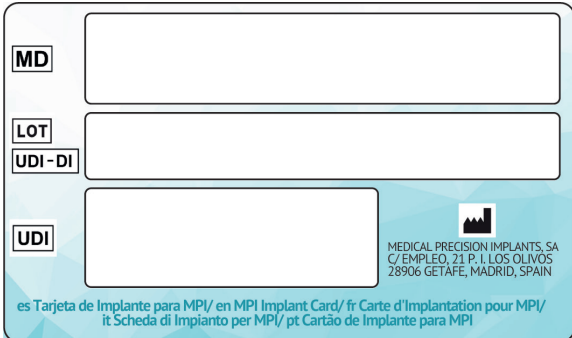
MD

LOT

UDI-DI

UDI

MEDICAL PRECISION IMPLANTS, SA
C/ EMPLEO, 21 P. I. LOS OLIVOS
28906 GETAFE, MADRID, SPAIN

es Tarjeta de Implante para MPI/ en MPI Implant Card/ fr Carte d'Implantation pour MPI/ it Scheda di Impianto per MPI/ pt Cartão de Implante para MPI